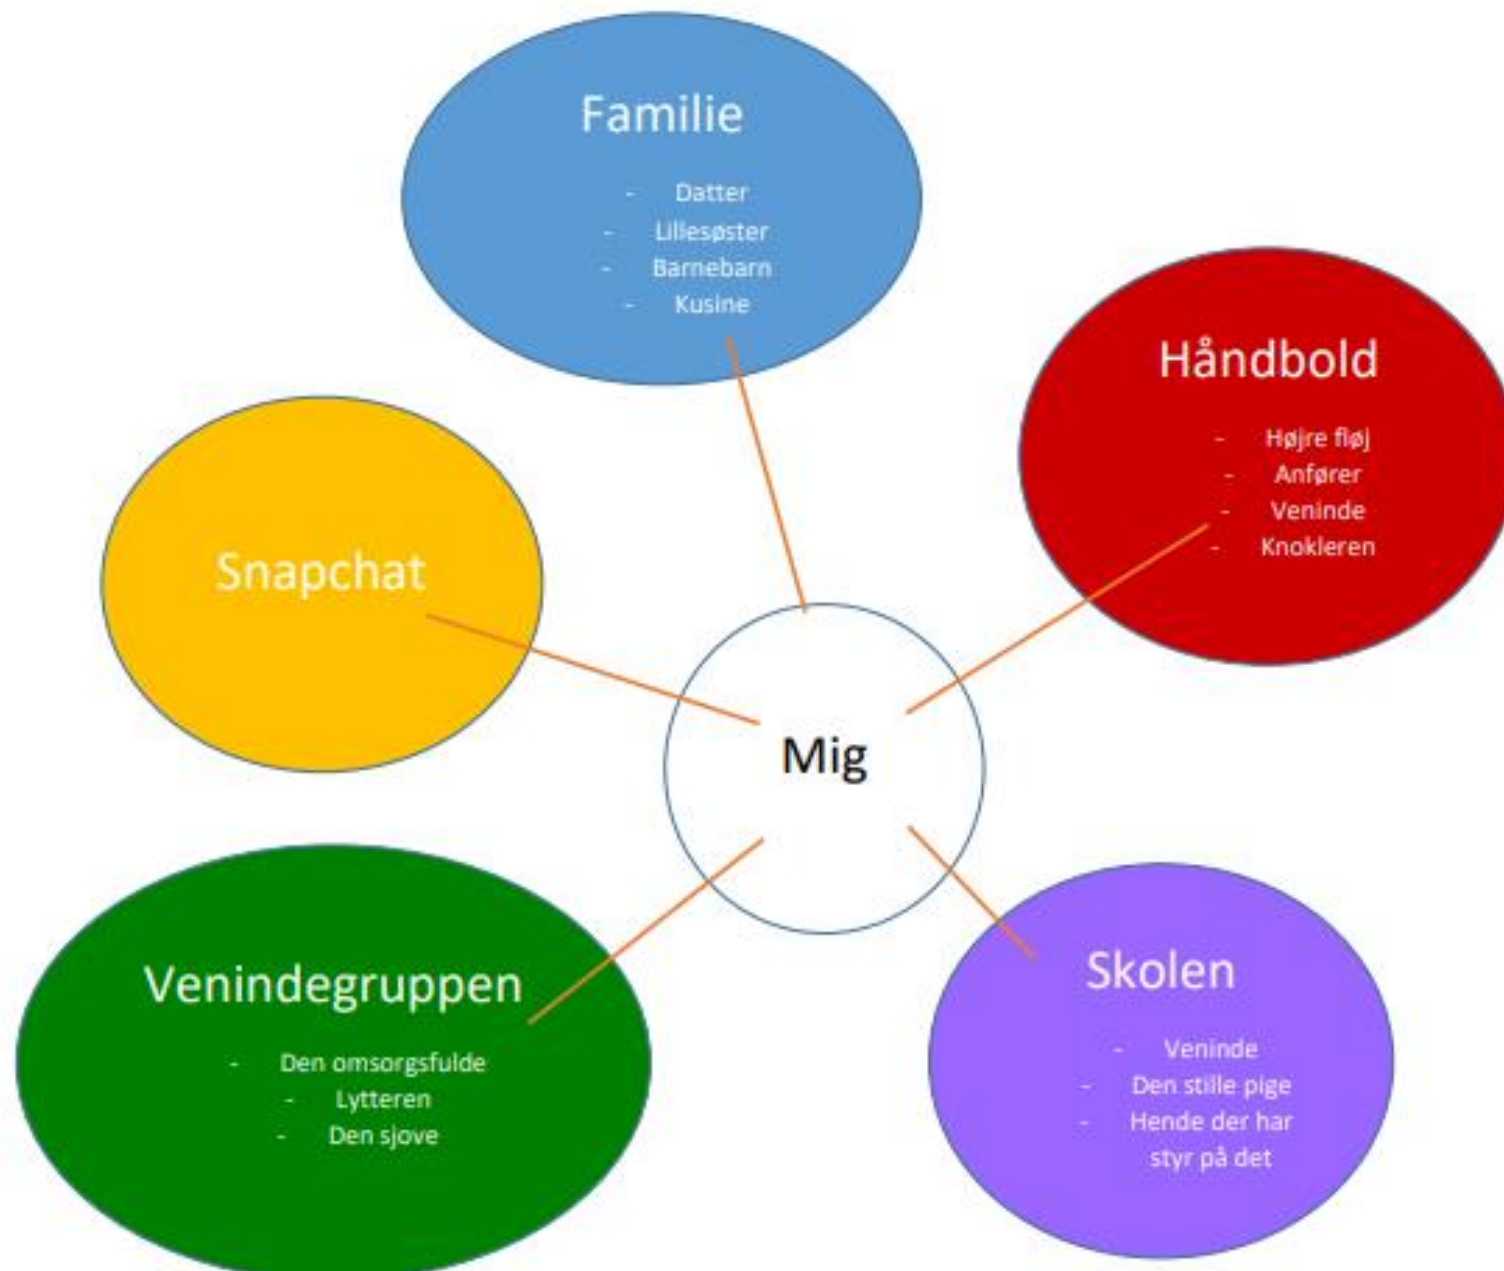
Familie

- Datter
- Lillesøster
- Barnebarn
- Kusine

Håndbold

- Højre fløj
- Anfører
- Veninde
- Knokleren

Snapchat

Mig

Venindegruppen

- Den omsorgsfulde
- Lytteren
- Den sjove

Skolen

- Veninde
- Den stille pige
- Hende der har styr på det